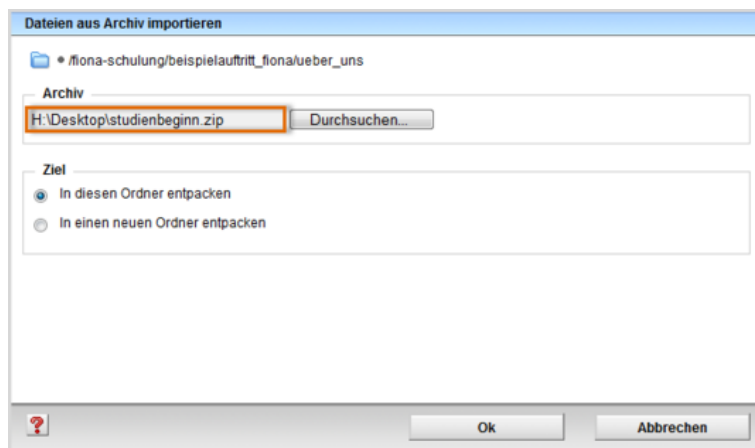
Dateien aus Archiv importieren

• /fiona-schulung/beispielauftritt_fiona/ueber_uns

Archiv

H:\Desktop\studienbeginn.zip

Durchsuchen...

Ziel

In diesen Ordner entpacken

In einen neuen Ordner entpacken

?

Ok

Abbrechen